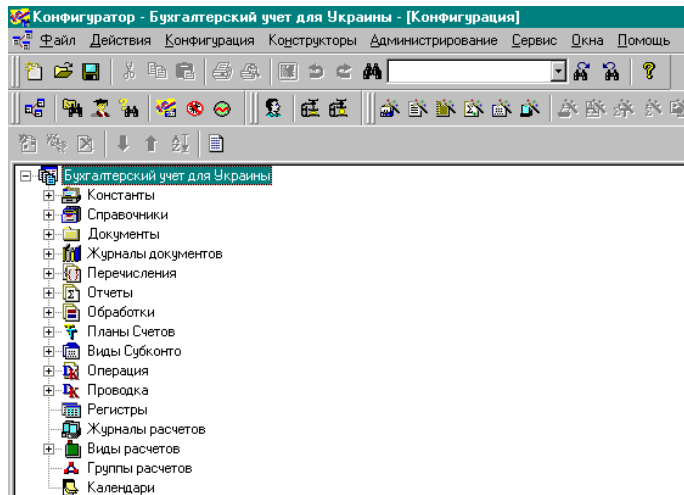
Конфигуратор - Бухгалтерский учет для Украины - [Конфигурация]

Файл Действия Конфигурация Конструкторы Администрирование Сервис Окна Помощь

Бухгалтерский учет для Украины
Константы
Справочники
Документы
Журналы документов
Перечисления
Отчеты
Обработки
Планы Счетов
Виды Субконто
Операция
Проводка
Регистры
Журналы расчетов
Виды расчетов
Группы расчетов
Календари